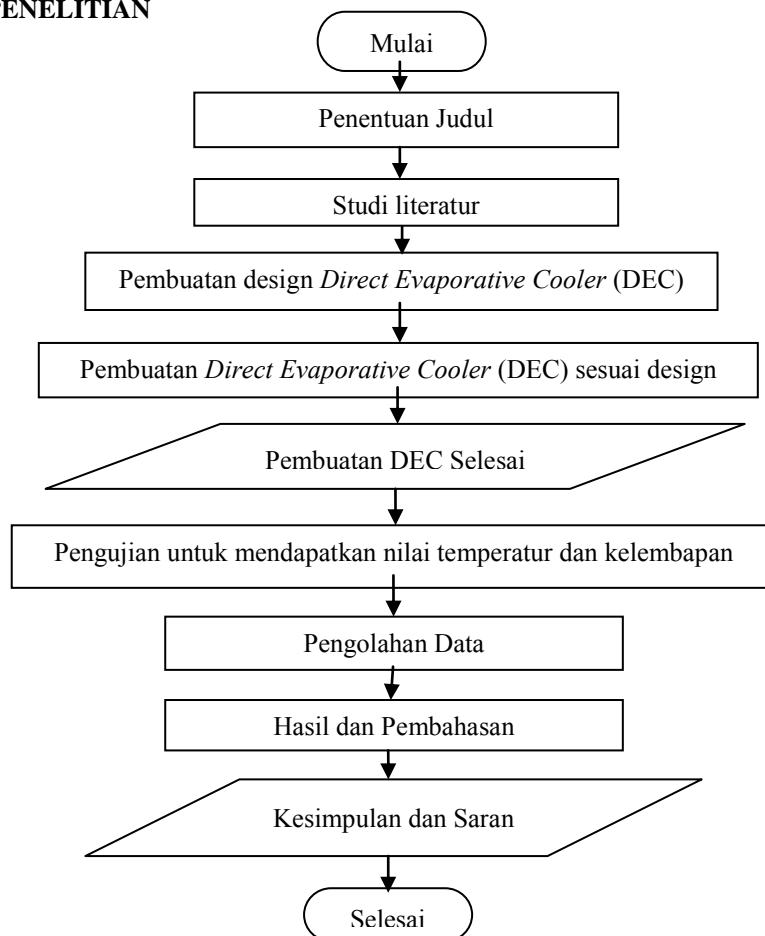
ENELITIAN

Mulai

Penentuan Judul

Studi literatur

Pembuatan design *Direct Evaporative Cooler* (DEC)

Pembuatan *Direct Evaporative Cooler* (DEC) sesuai design

Pembuatan DEC Selesai

Pengujian untuk mendapatkan nilai temperatur dan kelembapan

Pengolahan Data

Hasil dan Pembahasan

Kesimpulan dan Saran

Selesai